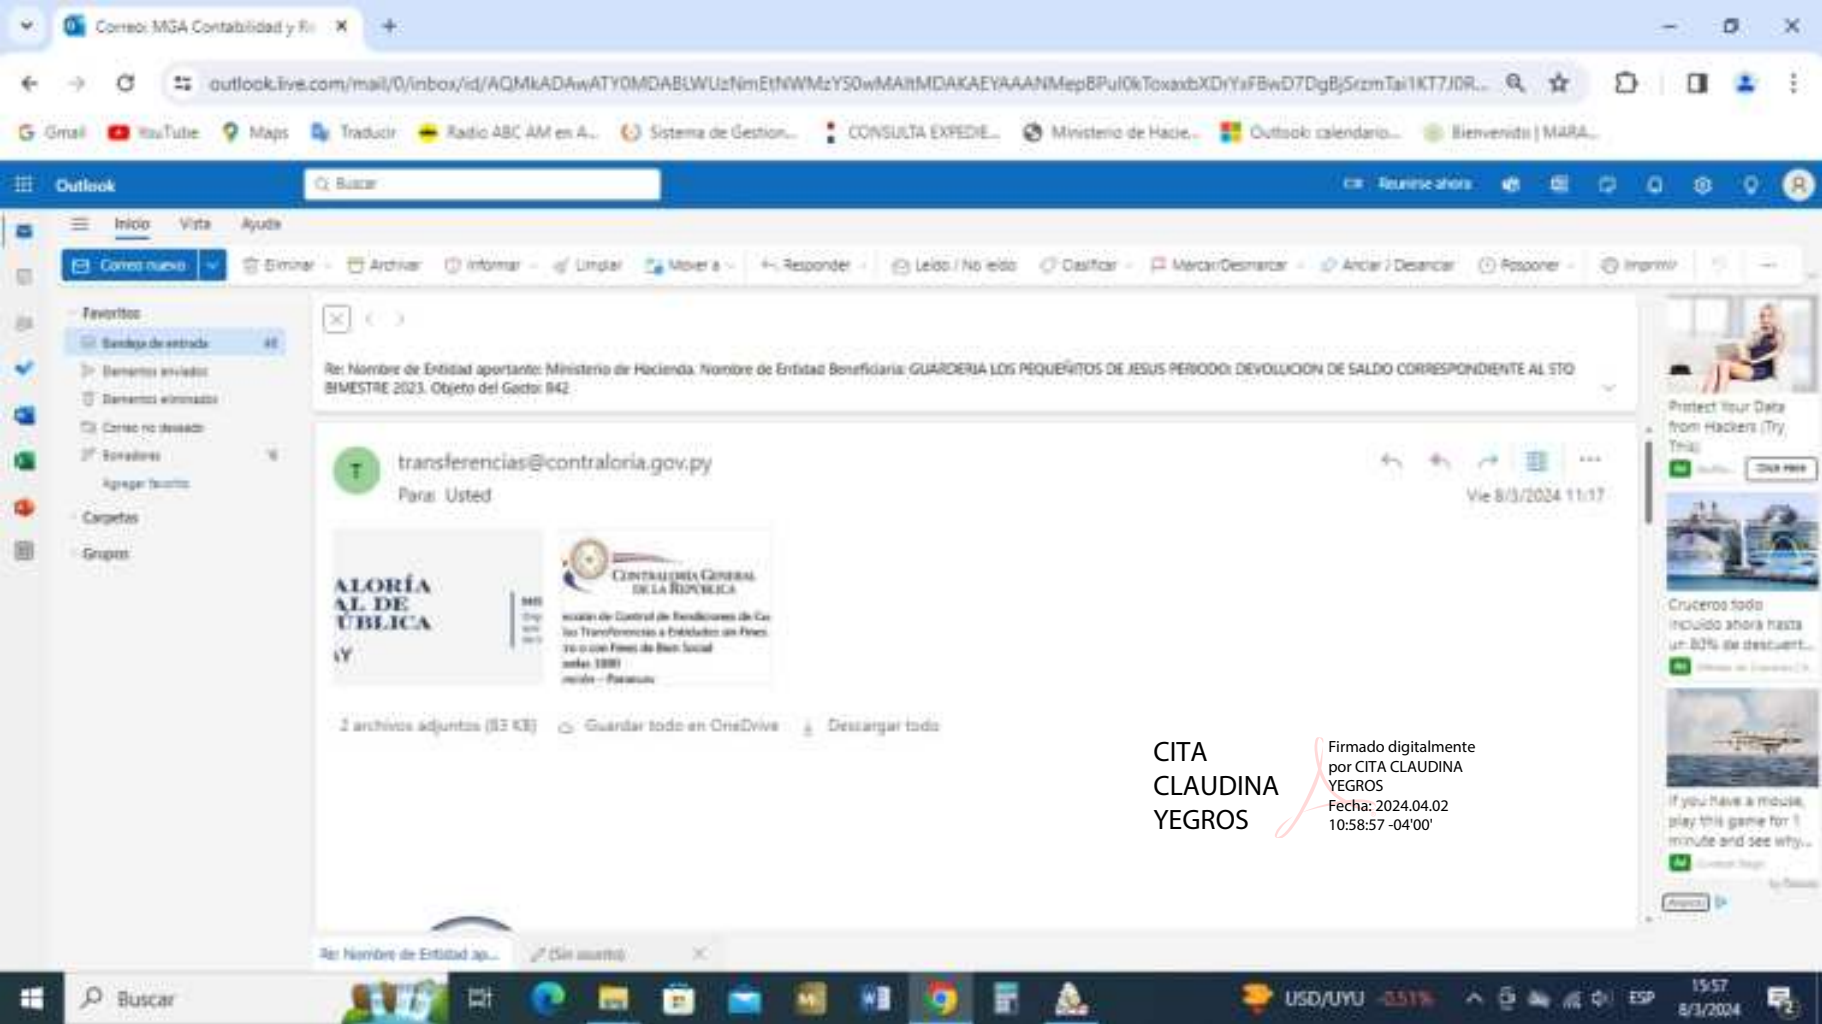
Correo: MGA Contabilidad y F

outlook.live.com/mail/0/inbox/id/AQMkADAwATY0MDABLWUzNmEtNWMzYS0wMAItMDAKAEYAAANMepBPul0kToxaxbXDrYsFBwD7DgBjSrzmTai1KT7J0R...

Gmail YouTube Maps Traducir Radio ABC AM en A... Sistema de Gestion... CONSULTA EXPEDIE... Ministerio de Hacie... Outlook calendario... Bienvenido | MARA...

Outlook Buscar Reunirse ahora

Inicio Vista Ayuda

Correo nuevo Eliminar Archivar Informar Limpiar Mover a Responder Leído / No leído Clasificar Marcar/Desmarcar Anclar / Desanclar Posponer Imprimir

Favoritos
Bandeja de entrada 40
Elementos enviados
Elementos eliminados
Correo no deseado
Borradores 6
Agregar favorito
Carpetas
Grupos

Re: Nombre de Entidad aportante: Ministerio de Hacienda. Nombre de Entidad Beneficiaria: GUARDERIA LOS PEQUEÑITOS DE JESUS PERIODO: DEVOLUCION DE SALDO CORRESPONDIENTE AL 5TO BIMESTRE 2023. Objeto del Gasto: 842

T transferencias@contraloria.gov.py
Para: Usted
Vie 8/3/2024 11:17

ALORÍA AL DE ÚBLICA AY

CONTRALORÍA GENERAL DE LA REPÚBLICA

2 archivos adjuntos (83 KB) Guardar todo en OneDrive Descargar todo

CITA CLAUDINA YEGROS
Firmado digitalmente por CITA CLAUDINA YEGROS
Fecha: 2024.04.02 10:58:57 -04'00'

Protect Your Data from Hackers (Try This)
Click Here
Cruceros todo incluido ahora hasta un 80% de descuent...
If you have a mouse, play this game for 1 minute and see why...
Anuncio

Re: Nombre de Entidad ap... (Sin asunto)

Buscar USD/UYU -0.51% ESP 15:57 8/3/2024